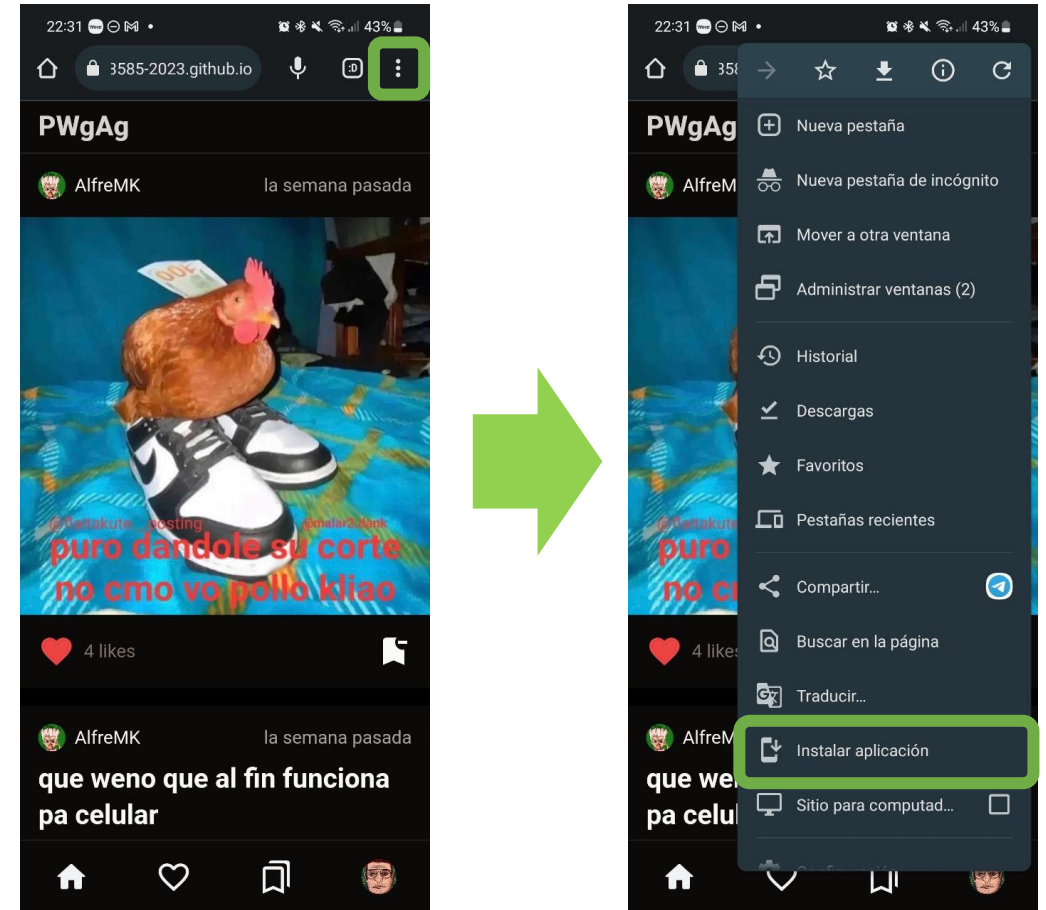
22:31 43%

3585-2023.github.io

PWgAg

AlfreMK la semana pasada

@flattakute_posting @malar2.dank

puro dandole su corte no cmo vo pollo kliao

4 likes

AlfreMK la semana pasada

que weno que al fin funciona pa celular

22:31 43%

PWgAg

AlfreMK

Nueva pestaña

Nueva pestaña de incógnito

Mover a otra ventana

Administrar ventanas (2)

Historial

Descargas

Favoritos

Pestañas recientes

Compartir...

Buscar en la página

Traducir...

Instalar aplicación

Sitio para computad...

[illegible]

puro

no c

4 likes

AlfreM

que we

pa celul